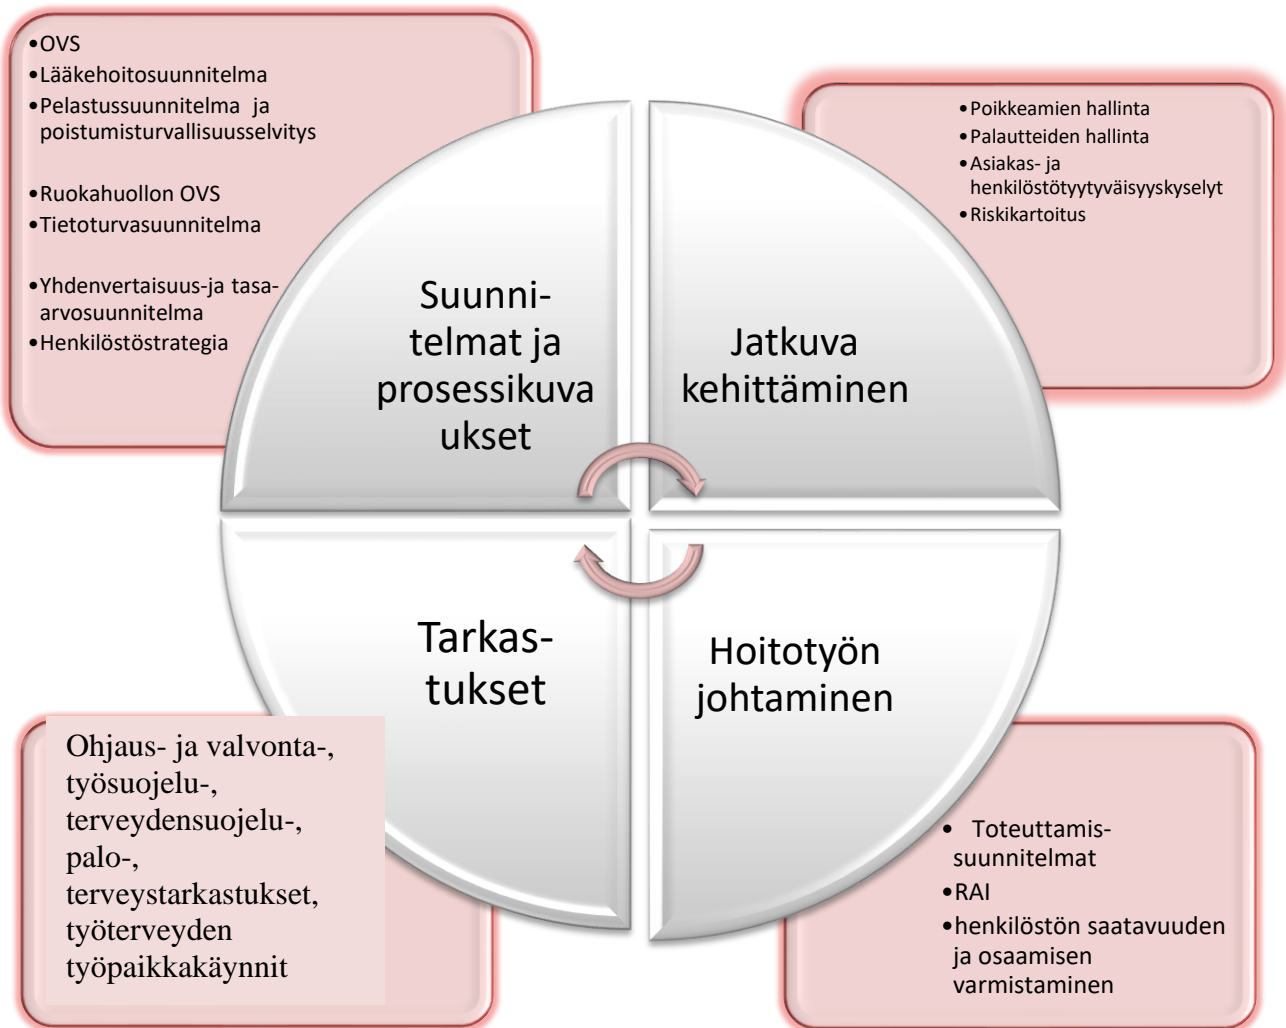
•OVS
•Lääkehoitosuunnitelma
•Pelastussuunnitelma ja poistumisturvallisuusselvitys

•Ruokahuollon OVS
•Tietoturvasuunnitelma

•Yhdenvertaisuus-ja tasa-arvosuunnitelma
•Henkilöstöstrategia

•Poikkeamien hallinta
•Palautteiden hallinta
•Asiakas- ja henkilöstötyytyväisyyskyselyt
•Riskikartoitus

Suunnitelmat ja prosessikuvaukset

Jatkuva kehittäminen

Tarkastukset

Hoitotyön johtaminen

Ohjaus- ja valvonta-, työsuojelu-, terveydensuojelu-, palo-, terveystarkastukset, työterveyden työpaikkakäynnit

• Toteuttamissuunnitelmat
•RAI
•henkilöstön saatavuuden ja osaamisen varmistaminen